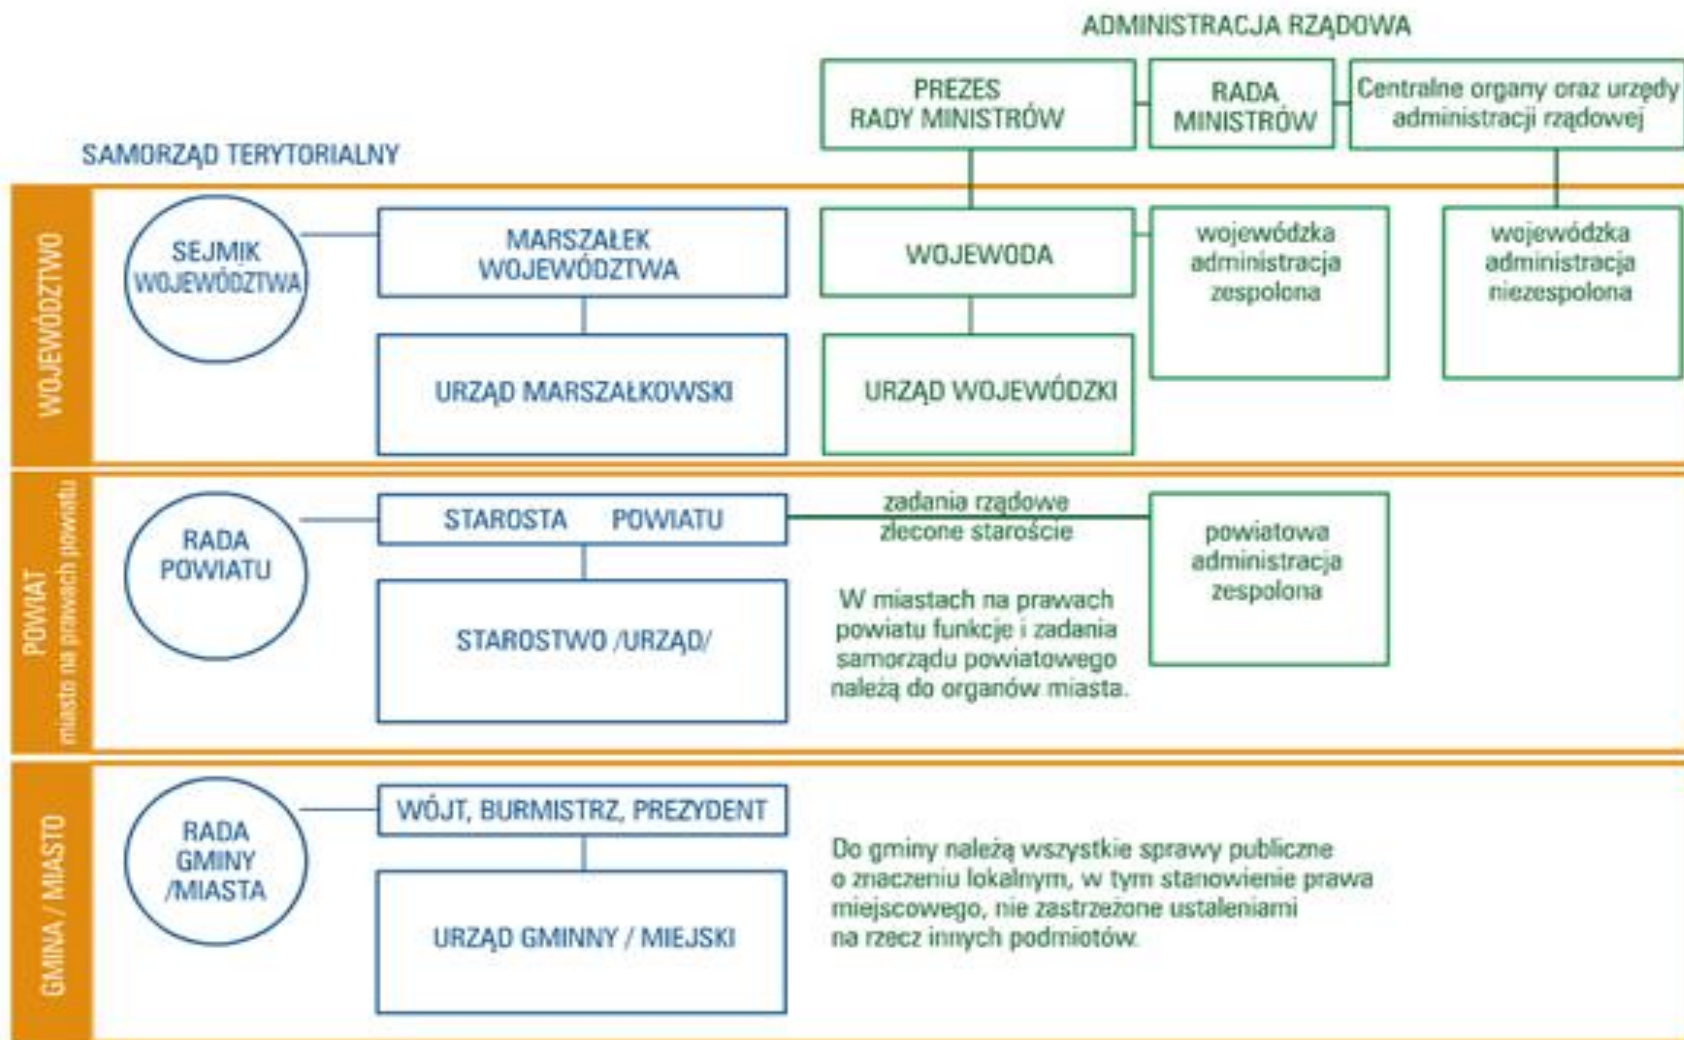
ADMINISTRACJA RZĄDOWA

PREZES RADY MINISTRÓW

RADA MINISTRÓW

Centralne organy oraz urzędy administracji rządowej

SAMORZĄD TERYTORIALNY

WOJEWÓDZTWO

SEJMIK WOJEWÓDZTWA

MARSZAŁEK WOJEWÓDZTWA

URZĄD MARSZAŁKOWSKI

WOJEWODA

URZĄD WOJEWÓDZKI

wojewódzka administracja zespolona

wojewódzka administracja niezespolona

POWIAT
miasto na prawach powiatu

RADA POWIATU

STAROSTA POWIATU

STAROSTWO /URZĄD/

zadania rządowe zlecone staroście

W miastach na prawach powiatu funkcje i zadania samorządu powiatowego należą do organów miasta.

powiatowa administracja zespolona

GMINA / MIASTO

RADA GMINY /MIASTA

WÓJT, BURMISTRZ, PREZYDENT

URZĄD GMINNY / MIEJSKI

Do gminy należą wszystkie sprawy publiczne o znaczeniu lokalnym, w tym stanowienie prawa miejscowego, nie zastrzeżone ustaleniami na rzecz innych podmiotów.